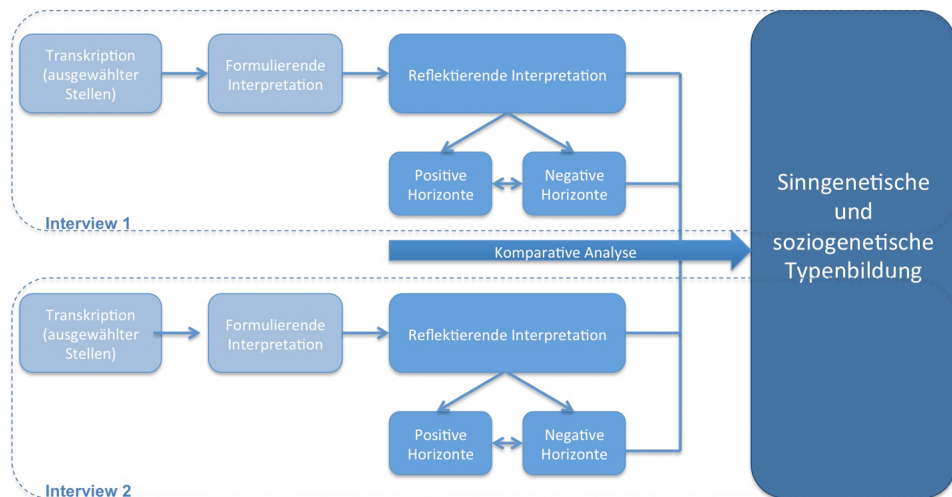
Transkription (ausgewählter Stellen)

Formulierende Interpretation

Reflektierende Interpretation

Positive Horizonte

Negative Horizonte

Interview 1

Komparative Analyse

Sinngenetische und soziogenetische Typenbildung

Transkription (ausgewählter Stellen)

Formulierende Interpretation

Reflektierende Interpretation

Positive Horizonte

Negative Horizonte

Interview 2